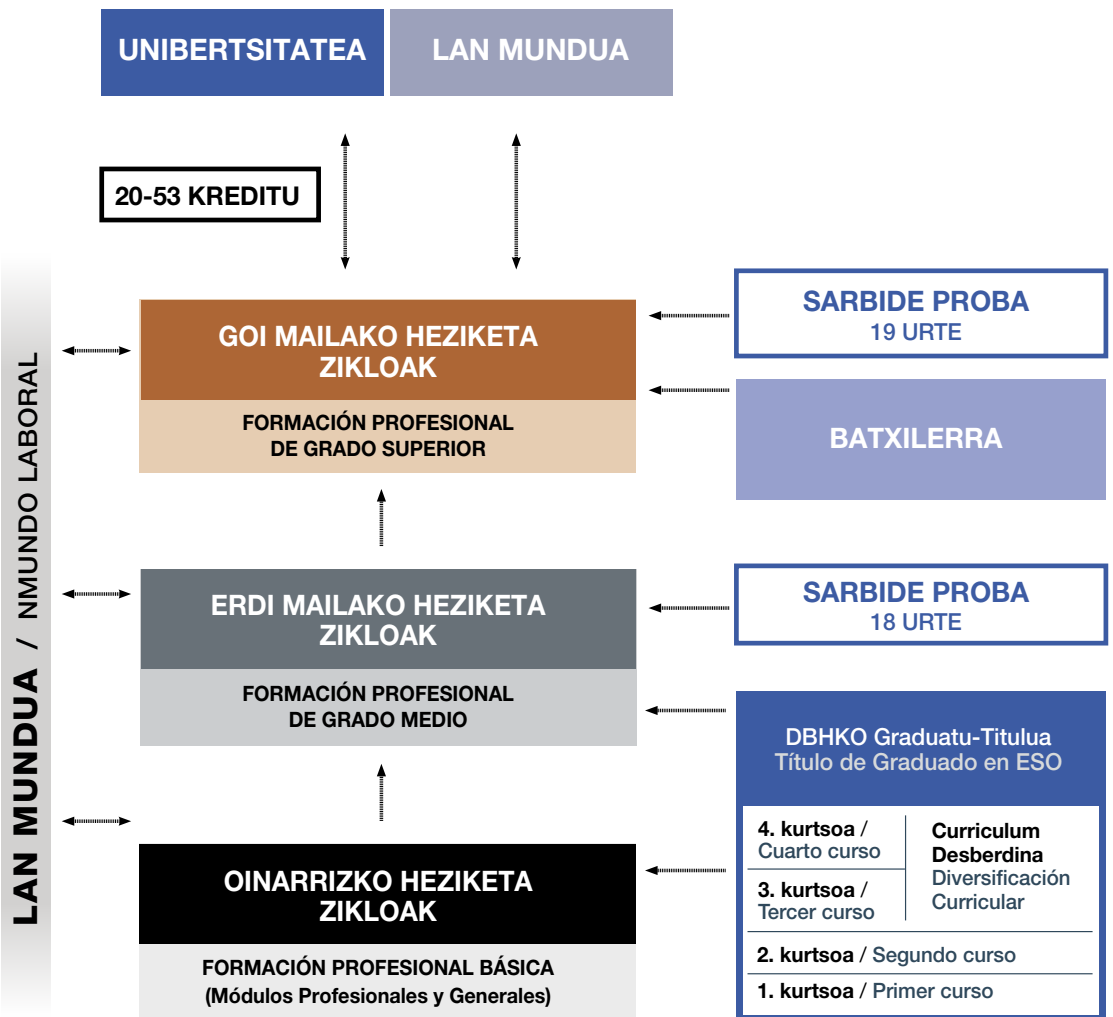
UNIBERTSITATEA

LAN MUNDUA

20-53 KREDITU

LAN MUNDUA / NMUNDO LABORAL

GOI MAILAKO HEZIKETA ZIKLOAK

FORMACIÓN PROFESIONAL DE GRADO SUPERIOR

SARBIDE PROBA
19 URTE

BATXILERRA

ERDI MAILAKO HEZIKETA ZIKLOAK

FORMACIÓN PROFESIONAL DE GRADO MEDIO

SARBIDE PROBA
18 URTE

DBHKO Graduatu-Titulua
Título de Graduado en ESO

4. kurtsoa / Cuarto curso

3. kurtsoa / Tercer curso

Curriculum Desberdina
Diversificación Curricular

2. kurtsoa / Segundo curso

1. kurtsoa / Primer curso

OINARRIZKO HEZIKETA ZIKLOAK

FORMACIÓN PROFESIONAL BÁSICA
(Módulos Profesionales y Generales)